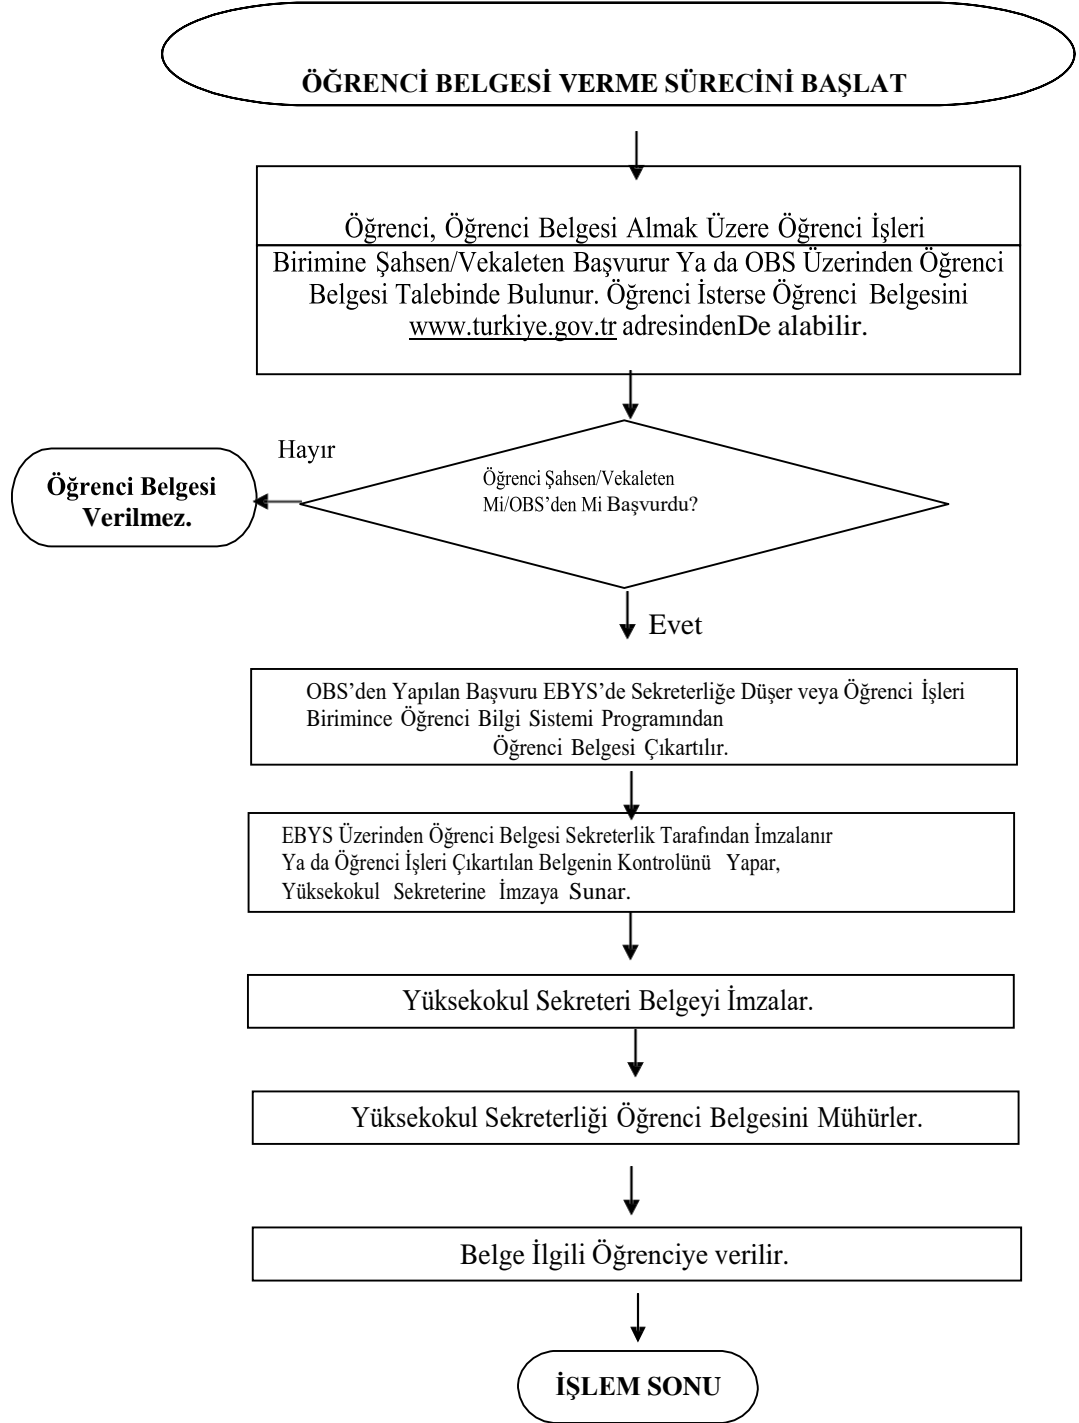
ÖĞRENCİ BELGESİ VERME SÜRECİNİ BAŞLAT

Öğrenci, Öğrenci Belgesi Almak Üzere Öğrenci İşleri Birimine Şahsen/Vekaleten Başvurur Ya da OBS Üzerinden Öğrenci Belgesi Talebinde Bulunur. Öğrenci İsterse Öğrenci Belgesini www.turkiye.gov.tr adresindenDe alabilir.

Hayır

Öğrenci Belgesi Verilmez.

Öğrenci Şahsen/Vekaleten Mi/OBS'den Mi Başvurdu?

Evet

OBS'den Yapılan Başvuru EBYS'de Sekreterliğe Düşer veya Öğrenci İşleri Birimince Öğrenci Bilgi Sistemi Programından Öğrenci Belgesi Çıkartılır.

EBYS Üzerinden Öğrenci Belgesi Sekreterlik Tarafından İmzalanır Ya da Öğrenci İşleri Çıkartılan Belgenin Kontrolünü Yapar, Yüksekokul Sekreterine İmzaya Sunar.

Yüksekokul Sekreteri Belgeyi İmzalar.

Yüksekokul Sekreterliği Öğrenci Belgesini Mühürler.

Belge İlgili Öğrenciye verilir.

İŞLEM SONU